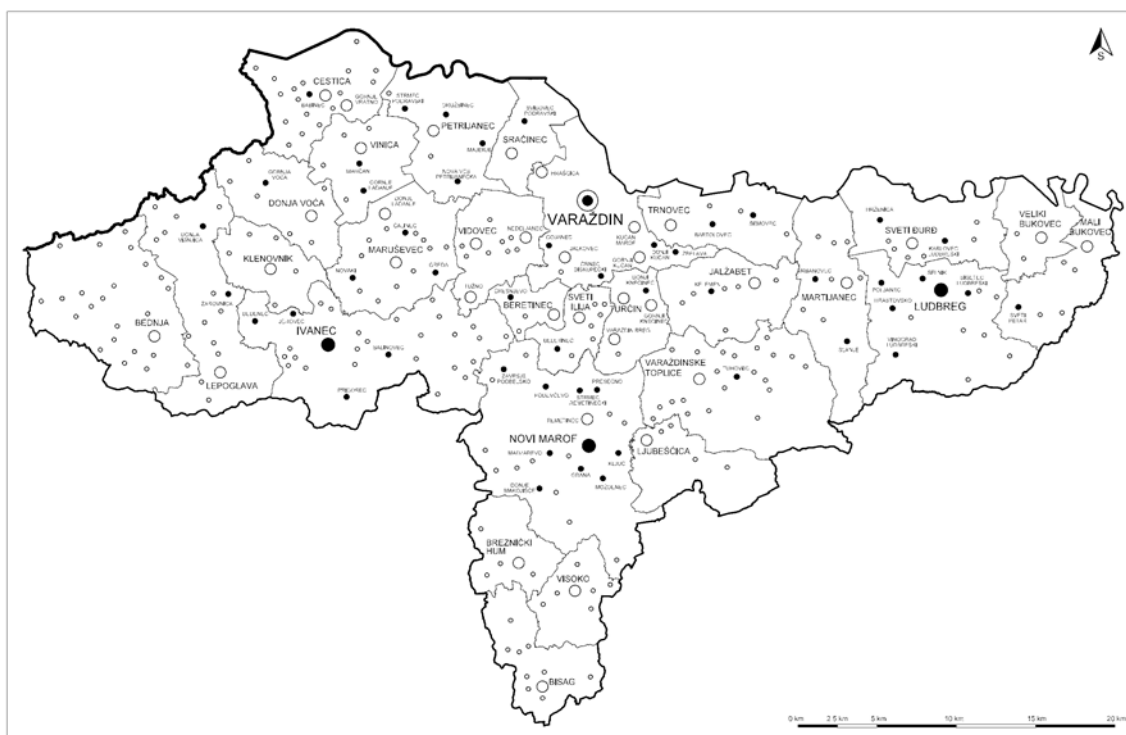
S

CESTICA

PETRIJANEC

SRAČINEC

VINICA

DONJA VOČA

VARAŽDIN

TRNOVEC

SVETI ĐURĐ

VELIKI BUKOVEC

MALI BUKOVEC

KLENOVNIK

MARUŠEVEC

VIDOVEC

JALŽABET

MARTIJANEC

LUDBREG

BERETINEC

SVETI ILIJA

BEDINJA

IVANEC

LEPOGLAVA

VARAŽDINSKE TOPLICE

NOVI MAROF

LJUBEŠĆICA

BREZNIČKI HUM

VISOKO

BISAG

0 km 2.5 km 5 km 10 km 15 km 20 km